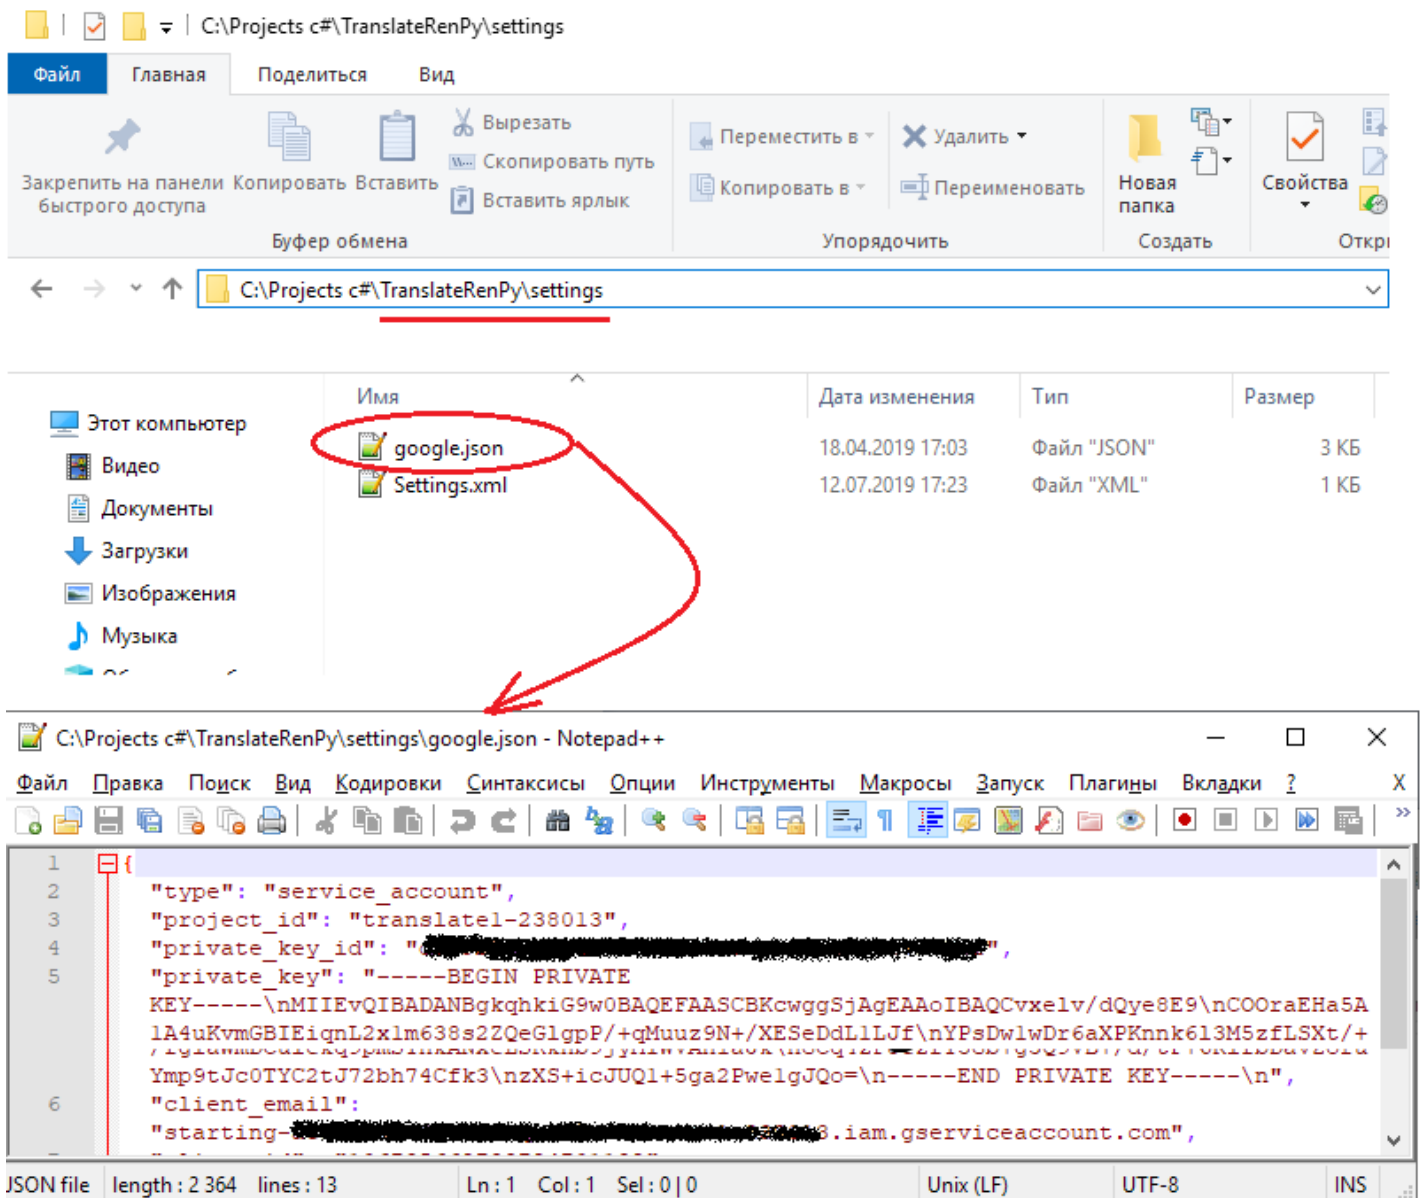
C:\Projects c#\TranslateRenPy\settings

Файл Главная Поделиться Вид

Закрепить на панели быстрого доступа Копировать Вставить Вырезать Скопировать путь Вставить ярлык
Буфер обмена

Переместить в Копировать в Удалить Переименовать
Упорядочить

Новая папка
Создать

Свойства
Откр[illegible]

C:\Projects c#\TranslateRenPy\settings

Этот компьютер
Видео
Документы
Загрузки
Изображения
Музыка

| Имя | Дата изменения | Тип | Размер |
|---|---|---|---|
| google.json | 18.04.2019 17:03 | Файл "JSON" | 3 КБ |
| Settings.xml | 12.07.2019 17:23 | Файл "XML" | 1 КБ |

C:\Projects c#\TranslateRenPy\settings\google.json - Notepad++

Файл Правка Поиск Вид Кодировки Синтаксисы Опции Инструменты Макросы Запуск Плагины Вкладки ? X

1 {
2 "type": "service_account",
3 "project_id": "translate1-238013",
4 "private_key_id": "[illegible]",
5 "private_key": "-----BEGIN PRIVATE KEY-----\nMIIEvQIBADANBgkqhkiG9w0BAQEFAASCBKcwggSjAgEAAoIBAQCvxelv/dQye8E9\nCOOraEHa5A 1A4uKvmGBIEiqnL2x1m638s2ZQeGlgpP/+qMuuz9N+/XESeDdL1LJf\nYPsDwlwDr6aXPKnnk613M5zfLSXt/+ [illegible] Ymp9tJc0TYC2tJ72bh74Cfk3\nzXS+icJUQ1+5ga2PwelgJQo=\n-----END PRIVATE KEY-----\n",
6 "client_email": "starting-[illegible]3.iam.gserviceaccount.com",

JSON file length : 2 364 lines : 13 Ln : 1 Col : 1 Sel : 0 | 0 Unix (LF) UTF-8 INS